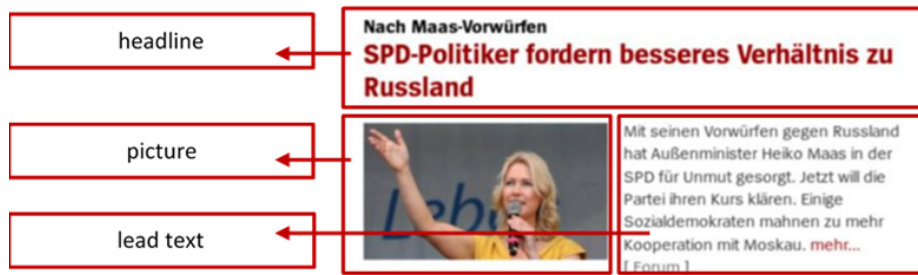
headline

picture

lead text

Nach Maas-Vorwürfen

SPD-Politiker fordern besseres Verhältnis zu Russland

Mit seinen Vorwürfen gegen Russland hat Außenminister Heiko Maas in der SPD für Unmut gesorgt. Jetzt will die Partei ihren Kurs klären. Einige Sozialdemokraten mahnen zu mehr Kooperation mit Moskau. mehr...

[ Forum ]